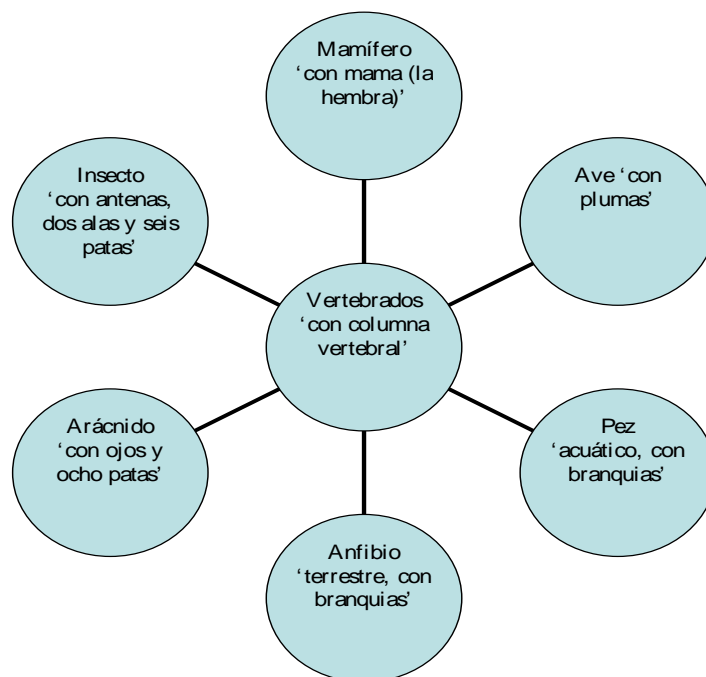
Mamífero 'con mama (la hembra)'

Insecto 'con antenas, dos alas y seis patas'

Ave 'con plumas'

Vertebrados 'con columna vertebral'

Arácnido 'con ojos y ocho patas'

Pez 'acuático, con branquias'

Anfibio 'terrestre, con branquias'